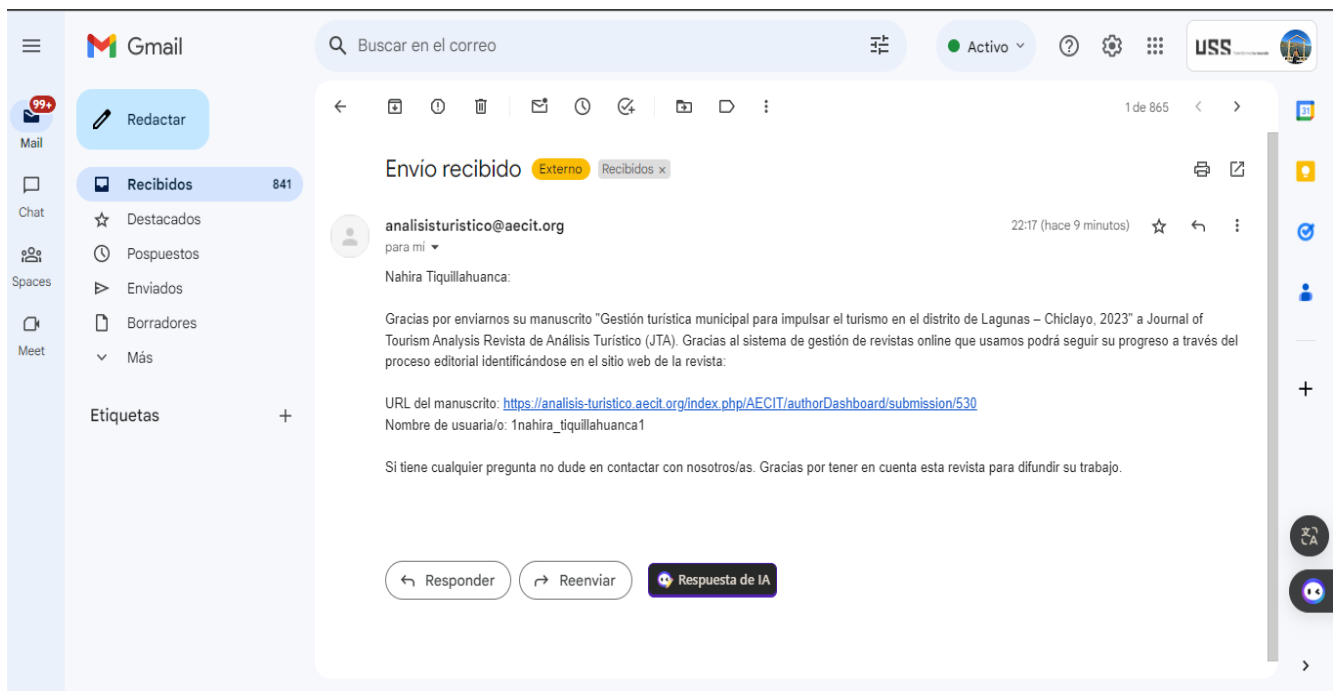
Gmail

Buscar en el correo

Activo

USS

99+
Mail

Chat

Spaces

Meet

Redactar

Recibidos 841
Destacados
Pospuestos
Enviados
Borradores
Más

Etiquetas +

1 de 865

Envio recibido Externo Recibidos ×

analisisturistico@aecit.org
para mí

22:17 (hace 9 minutos)

Nahira Tiquillahuanca:

Gracias por enviarnos su manuscrito "Gestión turística municipal para impulsar el turismo en el distrito de Lagunas – Chiclayo, 2023" a Journal of Tourism Analysis Revista de Análisis Turístico (JTA). Gracias al sistema de gestión de revistas online que usamos podrá seguir su progreso a través del proceso editorial identificándose en el sitio web de la revista:

URL del manuscrito: https://analisis-turistico.aecit.org/index.php/AECIT/authorDashboard/submission/530
Nombre de usuaria/o: 1nahira_tiquillahuanca1

Si tiene cualquier pregunta no dude en contactar con nosotros/as. Gracias por tener en cuenta esta revista para difundir su trabajo.

Responder

Reenviar

Respuesta de IA